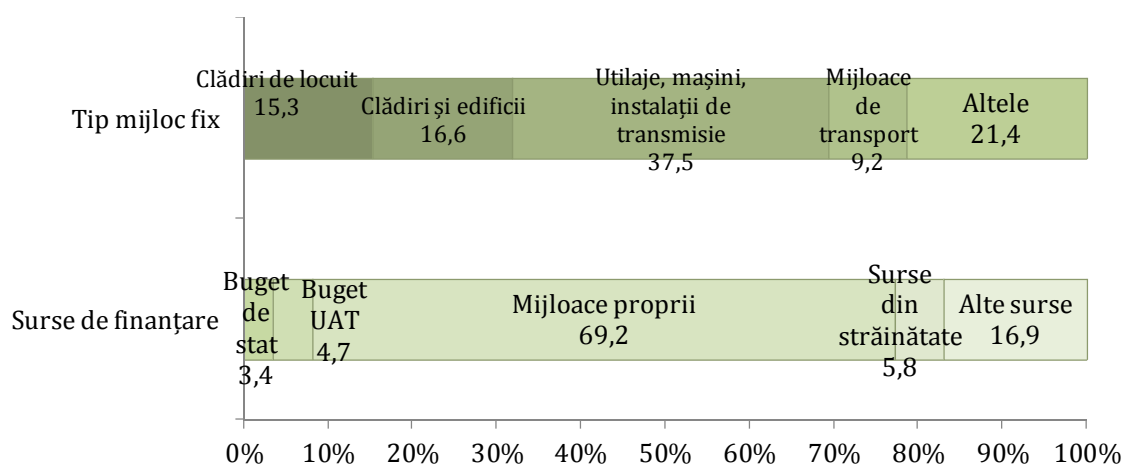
Tip mijloc fix

Clădiri de locuit 15,3

Clădiri și edificii 16,6

Utilaje, mașini, instalații de transmisie 37,5

Mijloace de transport 9,2

Altele 21,4

Surse de finanțare

Buget de stat 3,4

Buget UAT 4,7

Mijloace proprii 69,2

Surse din străinătate 5,8

Alte surse 16,9

0%
10%
20%
30%
40%
50%
60%
70%
80%
90%
100%